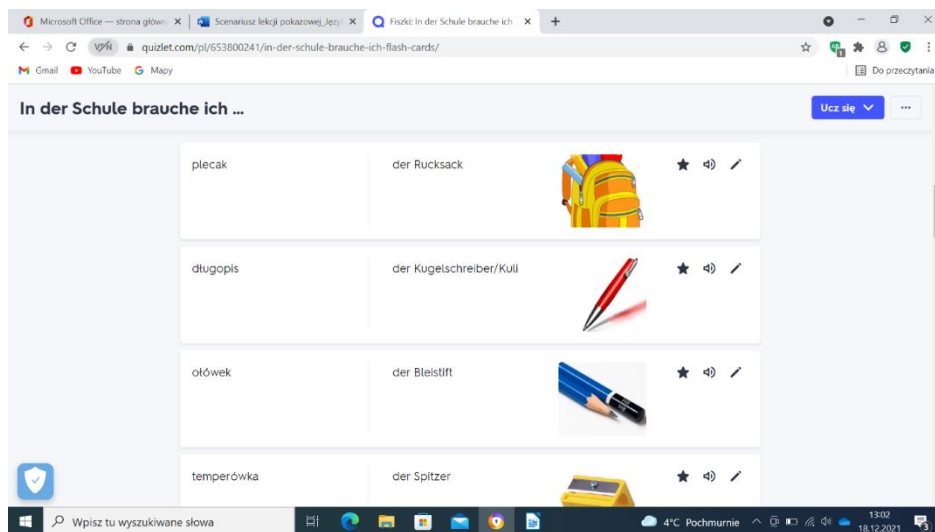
Microsoft Office — strona główn ×
Scenariusz lekcji pokazowej_Języ ×
Fiszki: In der Schule brauche ich ×
+

VPN quizlet.com/pl/653800241/in-der-schule-brauche-ich-flash-cards/

Gmail YouTube Mapy
Do przeczytania

In der Schule brauche ich ...

Ucz się

| | | |
|---|---|---|
| plecak | der Rucksack | |
| długopis | der Kugelschreiber/Kuli | |
| ołówek | der Bleistift | |
| temperówka | der Spitzer | |

Wpisz tu wyszukiwane słowa
4°C Pochmurnie
13:02
18.12.2021